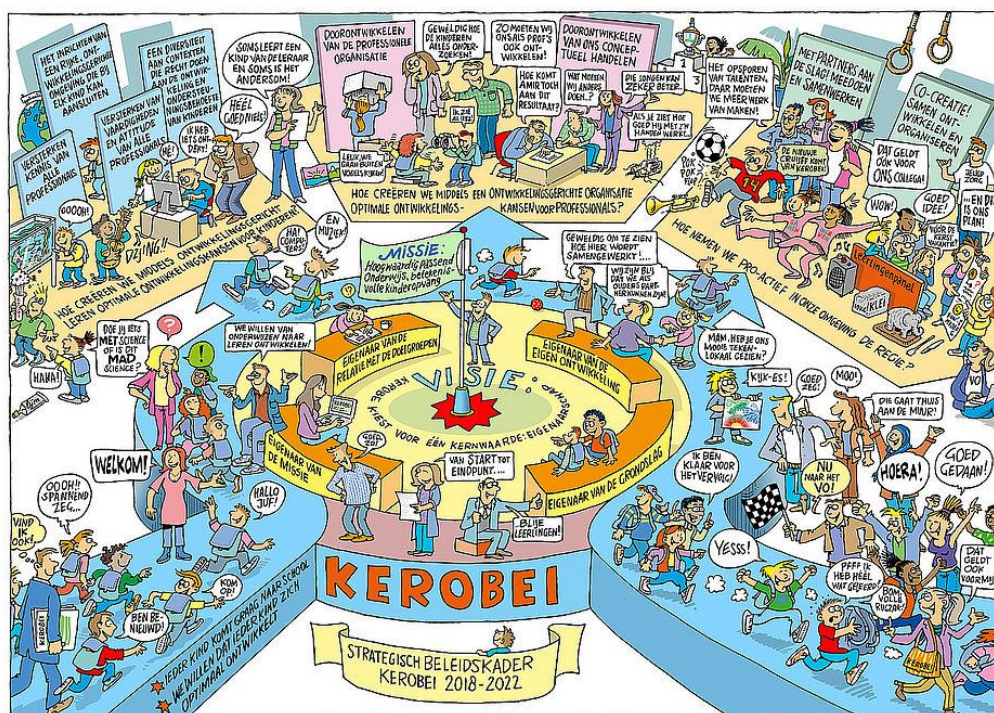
HET INRICHTEN VAN EEN RIJKE, ONTWIKKELINGSGERICHTE OMGEVING DIE BIJ ELK KIND KAN AANSLUITEN

EEN DIVERSITEIT AAN CONTEXTEN DIE RECHT DOEN AAN DE ONTWIKKELING EN ONDERSTEUNINGSBEHOEFTE VAN KINDEREN

VERSTERKEN VAN VAARDIGHEDEN EN ATTITUDE VAN ALLE PROFESSIONALS

VERSTERKEN KENNIS VAN ALLE PROFESSIONALS

SOMS LEERT EEN KIND VAN DE LERAAR EN SOMS IS HET ANDERSOM!

HEEL GOED NIELS!

IK HEB IETS ONTDEKT!

OOOH!

DZING!

DOORONTWIKKELEN VAN DE PROFESSIONELE ORGANISATIE

GEWELDIG HOE DE KINDEREN ALLES ONDERZOEKEN!

ZO MOETEN WIJ ONS ALS PROFS OOK ONTWIKKELEN!

DOORONTWIKKELEN VAN ONS CONCEPTUEEL HANDELEN

HOE KOMT AMIR TOCH AAN DIT RESULTAAT?

WAT MOETEN WIJ ANDERS DOEN..?

DIE JONGEN KAN ZEKER BETER...

ALS JE ZIET HOE GOED HIJ MET ZIJN HANDEN WERKT..

IK ZIE HET ALLES

LEUK, WE GAAN BUITEN VOGELS KIJKEN!

HOE CREËREN WE MIDDELS EEN ONTWIKKELINGSGERICHTE ORGANISATIE OPTIMALE ONTWIKKELINGSKANSEN VOOR PROFESSIONALS?

HET OPSPOREN VAN TALENTEN, DAAR MOETEN WE MEER WERK VAN MAKEN!

MET PARTNERS AAN DE SLAG! MEEDOEN EN SAMENWERKEN

CO-CREATIE! SAMEN ONTWIKKELEN EN ORGANISEREN

DAT GELDT OOK VOOR ONS COLLEGA!

DE NIEUWE CRUIJFF KOMT VAN KEROBEI!

POK POK

WOW!

GOED IDEE!

IN ORDE, IS ONS PLAN!

JEUGD ZORG

HOE NEMEN WE PRO-ACTIEF IN ONZE OMGEVING DE REGIE?

LEERLINGENPANEL

HOE CREËREN WE MIDDELS ONTWIKKELINGSGERICHT LEREN OPTIMALE ONTWIKKELINGSKANSEN VOOR KINDEREN?

HA! COMPUTERS!

EN MUZIEK!

MISSIE: Hoogwaardig passend Onderwijs, betekenisvolle kinderopvang

GEWELDIG OM TE ZIEN HOE HIER WORDT SAMENGEWERKT!...

WIJ ZIJN BLIJ DAT WE ALS OUDERS PARTNER KUNNEN ZIJN!

DOE JIJ IETS MET SCIENCE OF IS DIT MAD SCIENCE?

HAHA!

WE WILLEN VAN ONDERWIJZEN NAAR LEREN ONTWIKKELEN!

EIGENAAR VAN DE RELATIE MET DE DOELGROEPEN

EIGENAAR VAN DE EIGEN ONTWIKKELING

VISIE:

KEROBEI KIEST VOOR ÉÉN KERNWAARDE: EIGENAARSCHAP

MAM, HEB JE ONS MOOIE TEKENLOKAAL GEZIEN?

KIJK-ES!

GOED ZO!

MOO!

DIE GAAT THUIS AAN DE MUUR!

EIGENAAR VAN DE MISSIE

GOED ZO

EIGENAAR VAN DE GRONDSLAG

VAN START TOT EINDPUNT...

BLIJE LEERLINGEN!

WELKOM!

HALLO JUF!

OOOH!! SPANNEND ZEG...

VIND IK OOK!

KOM OP!

BEN BENIEUWD!

IK BEN KLAAR VOOR HET VERVOLG!

NU NAAR HET VO!

HOERA!

GOED GEDAAN!

YESS!

PFFF IK HEB HEEL WAT GELEERD!

BOM VOLLE RUGZAK!

DAT GELDT OOK VOOR MIJ!

VO

KEROBEI

STRATEGISCH BELEIDSKADER KEROBEI 2018-2022

IEDER KIND KOMT GRAAG NAAR SCHOOL
WE WILLEN DAT IEDER KIND ZICH OPTIMAAL ONTWIKKELT